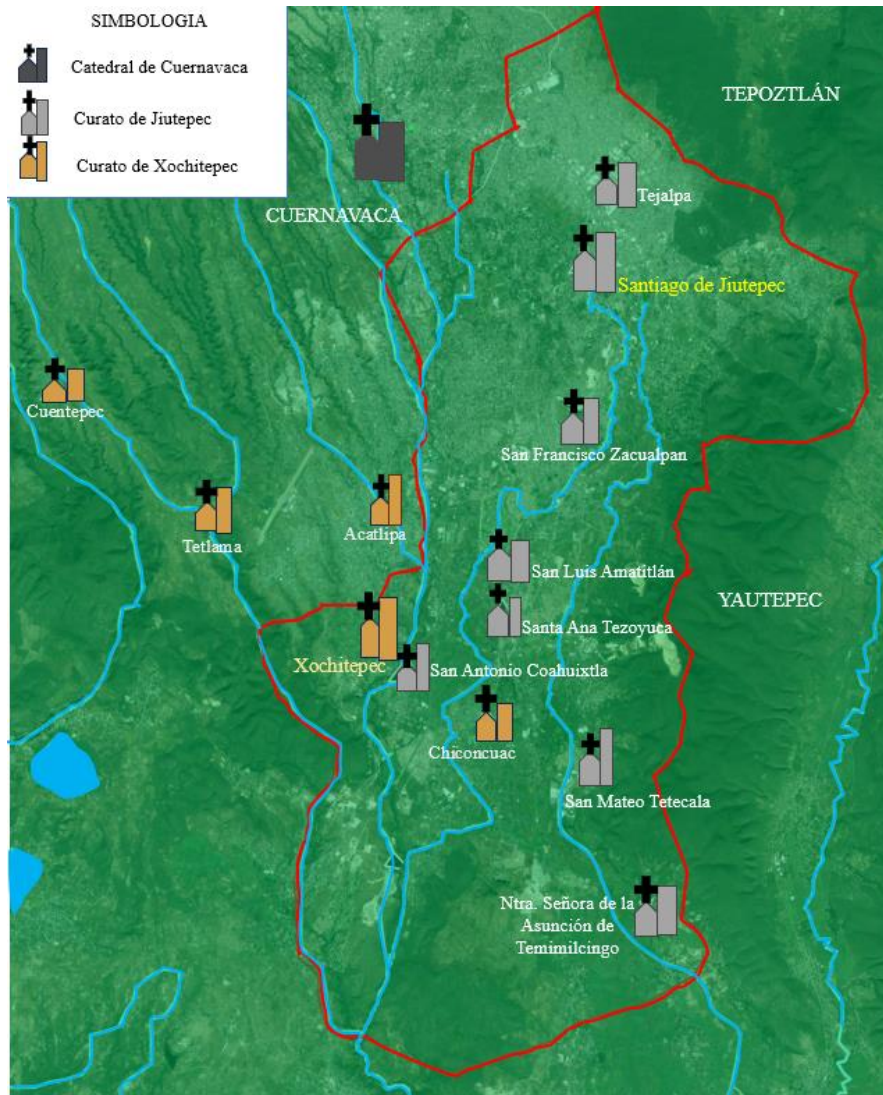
SIMBOLOGIA

Catedral de Cuernavaca

Curato de Jiutepec

Curato de Xochitepec

TEPOZTLÁN

CUERNAVACA

Tejalpa

Santiago de Jiutepec

Cuentepec

San Francisco Zacualpan

Tetlama

Acatlipa

San Luis Amatitlán

YAUTEPEC

Santa Ana Tezoyuca

Xochitepec

San Antonio Coahuixtla

Chiconcuac

San Mateo Tetecala

Ntra. Señora de la Asunción de Temimilcingo